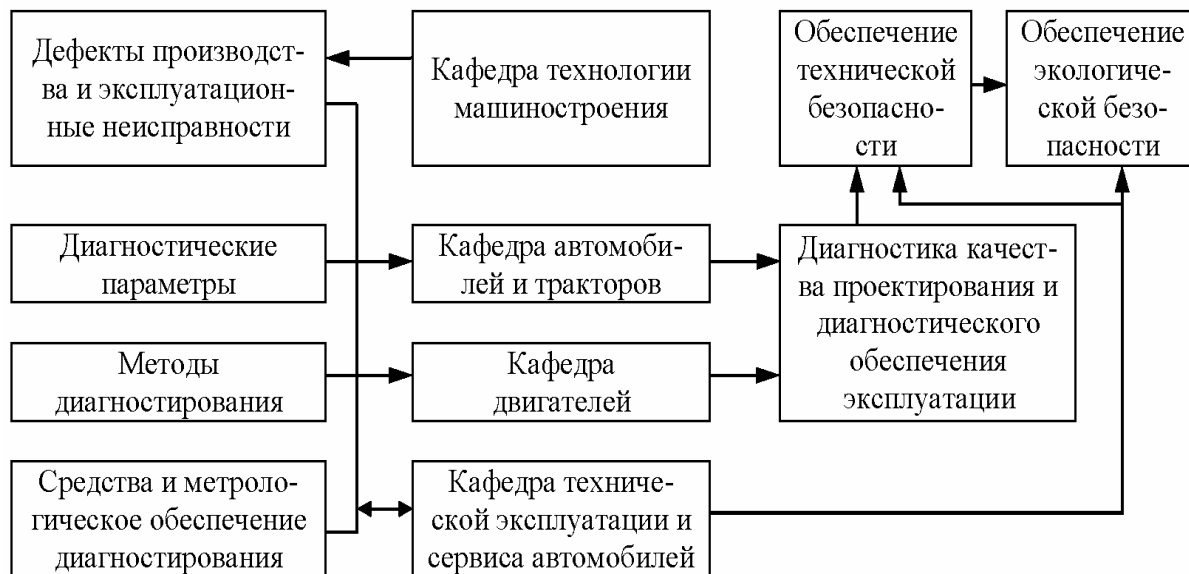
Дефекты производства и эксплуатационные неисправности

Кафедра технологии машиностроения

Обеспечение технической безопасности

Обеспечение экологической безопасности

Диагностические параметры

Кафедра автомобилей и тракторов

Диагностика качества проектирования и диагностического обеспечения эксплуатации

Методы диагностирования

Кафедра двигателей

Средства и метрологическое обеспечение диагностирования

Кафедра технической эксплуатации и сервиса автомобилей